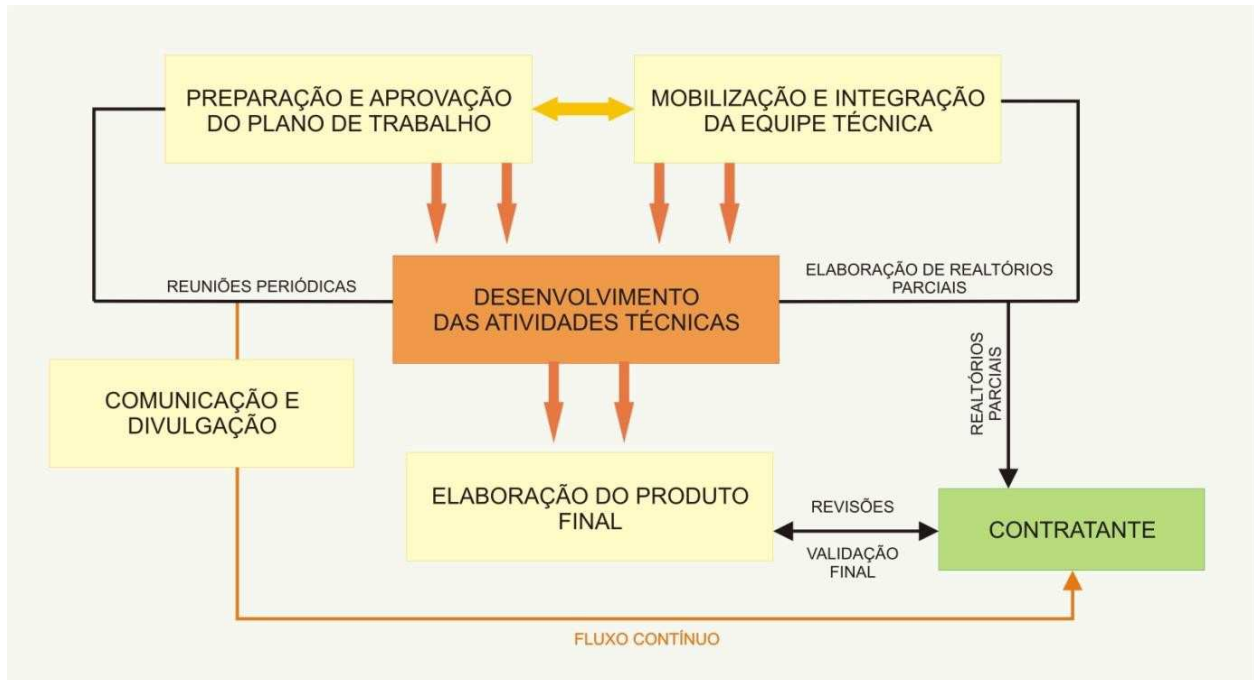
PREPARAÇÃO E APROVAÇÃO DO PLANO DE TRABALHO

MOBILIZAÇÃO E INTEGRAÇÃO DA EQUIPE TÉCNICA

REUNIÕES PERIÓDICAS

DESENVOLVIMENTO DAS ATIVIDADES TÉCNICAS

ELABORAÇÃO DE REALTÓRIOS PARCIAIS

REALTÓRIOS PARCIAIS

COMUNICAÇÃO E DIVULGAÇÃO

ELABORAÇÃO DO PRODUTO FINAL

REVISÕES

VALIDAÇÃO FINAL

CONTRATANTE

FLUXO CONTÍNUO